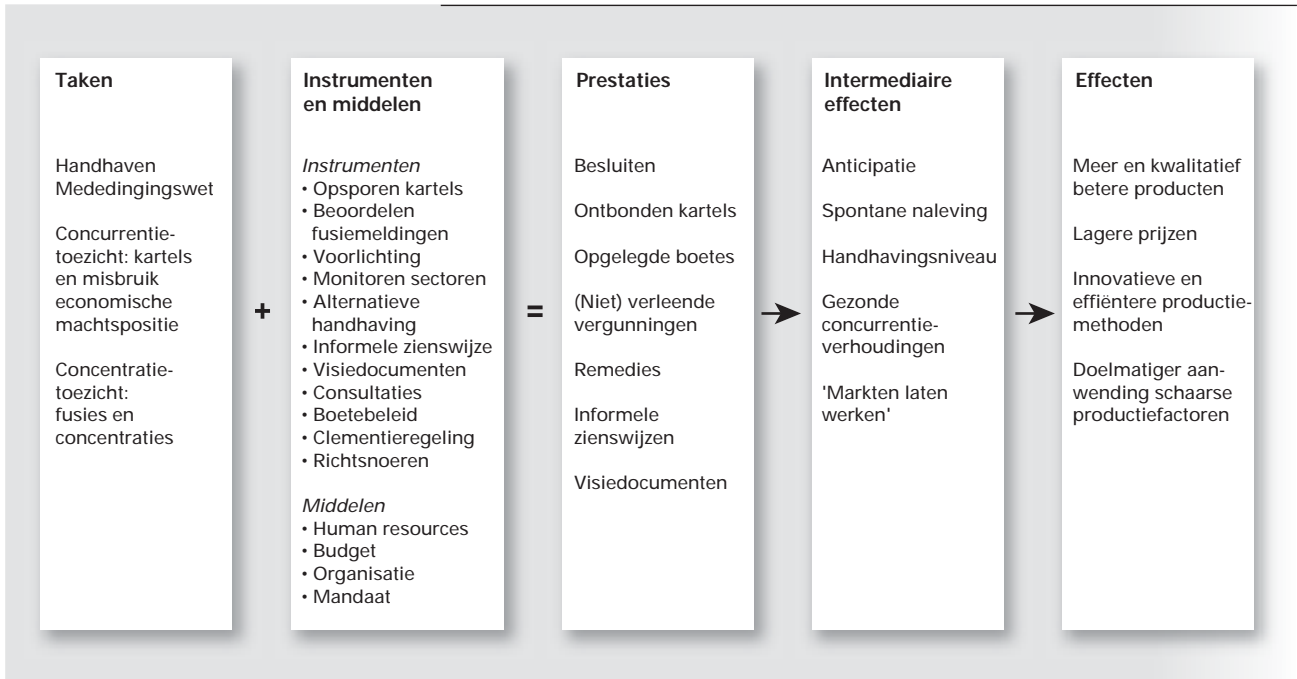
Taken

Handhaven Mededingingswet

Concurrentietoezicht: kartels en misbruik economische machtspositie

Concentratietoezicht: fusies en concentraties

+

Instrumenten en middelen

*Instrumenten*
• Opsporen kartels
• Beoordelen fusiemeldingen
• Voorlichting
• Monitoren sectoren
• Alternatieve handhaving
• Informele zienswijze
• Visiedocumenten
• Consultaties
• Boetebeleid
• Clementieregeling
• Richtsnoeren

*Middelen*
• Human resources
• Budget
• Organisatie
• Mandaat

=

Prestaties

Besluiten

Ontbonden kartels

Opgelegde boetes

(Niet) verleende vergunningen

Remedies

Informele zienswijzen

Visiedocumenten

Intermediaire effecten

Anticipatie

Spontane naleving

Handhavingsniveau

Gezonde concurrentieverhoudingen

'Markten laten werken'

Effecten

Meer en kwalitatief betere producten

Lagere prijzen

Innovatieve en effiëntere productiemethoden

Doelmatiger aanwending schaarse productiefactoren